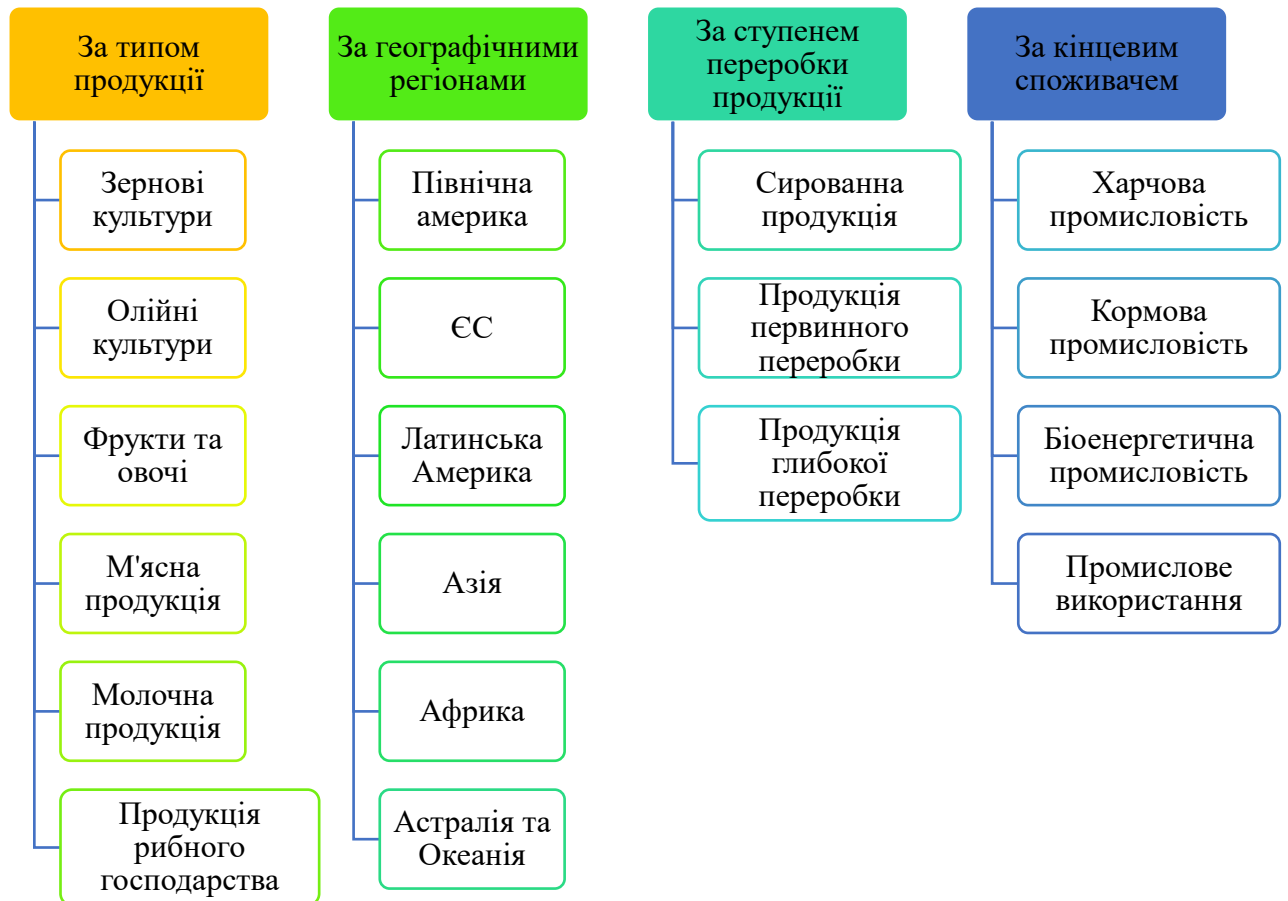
За типом продукції

Зернові культури

Олійні культури

Фрукти та овочі

М'ясна продукція

Молочна продукція

Продукція рибного господарства

За географічними регіонами

Північна америка

ЄС

Латинська Америка

Азія

Африка

Астралія та Океанія

За ступенем переробки продукції

Сированна продукція

Продукція первинного переробки

Продукція глибокої переробки

За кінцевим споживачем

Харчова промисловість

Кормова промисловість

Біоенергетична промисловість

Промислове використання